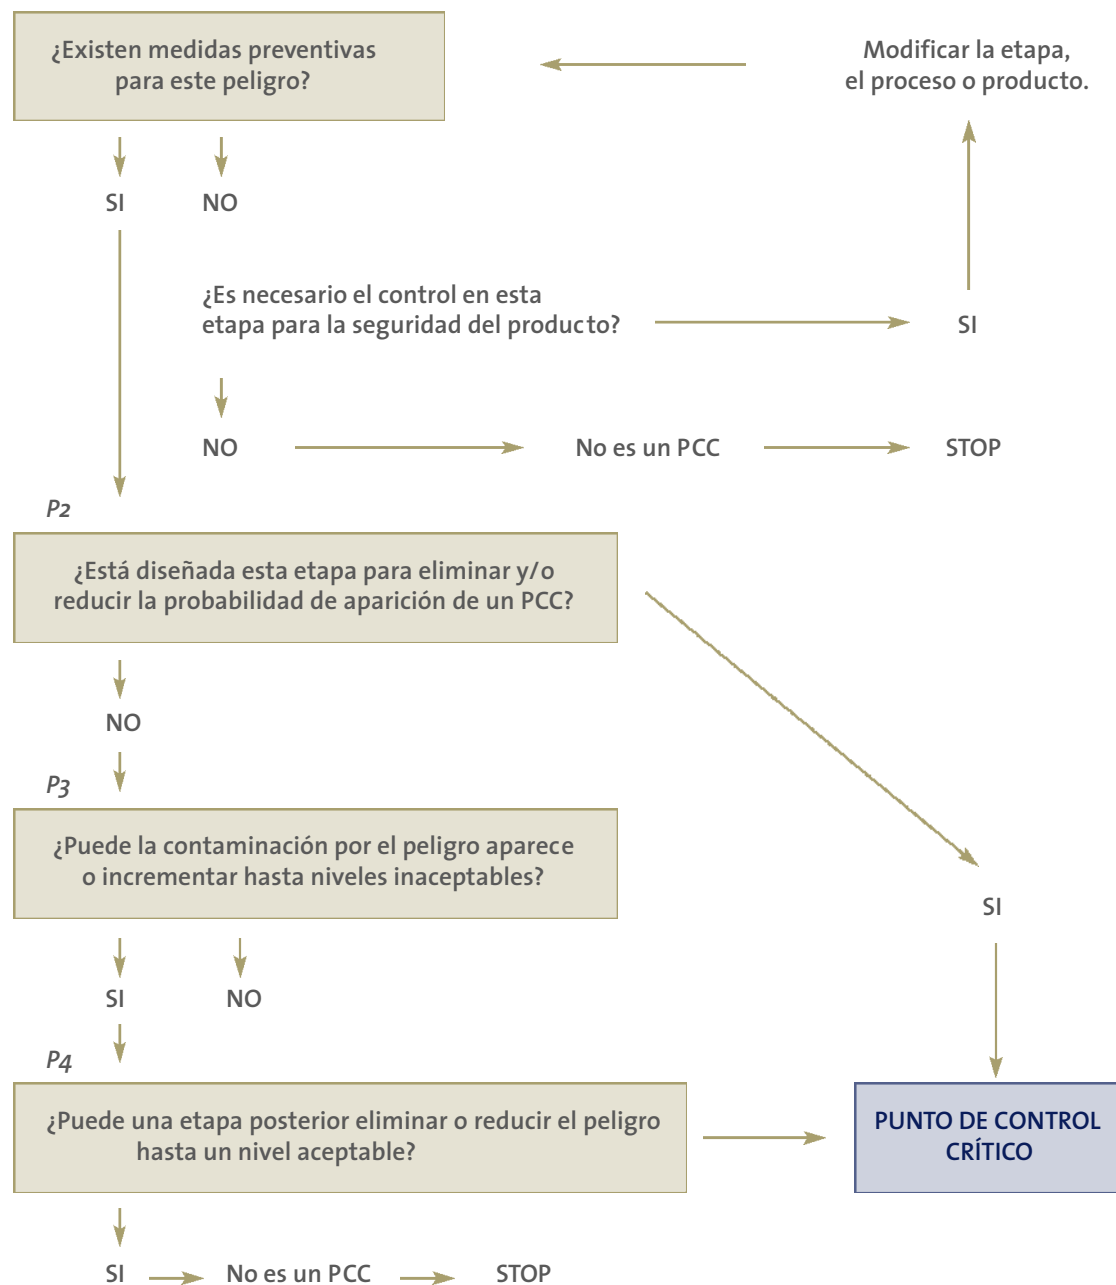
¿Existen medidas preventivas para este peligro?

Modificar la etapa, el proceso o producto.

SI NO

¿Es necesario el control en esta etapa para la seguridad del producto?

SI

NO

No es un PCC

STOP

P2

¿Está diseñada esta etapa para eliminar y/o reducir la probabilidad de aparición de un PCC?

NO

P3

¿Puede la contaminación por el peligro aparece o incrementar hasta niveles inaceptables?

SI

SI NO

P4

¿Puede una etapa posterior eliminar o reducir el peligro hasta un nivel aceptable?

PUNTO DE CONTROL CRÍTICO

SI No es un PCC STOP